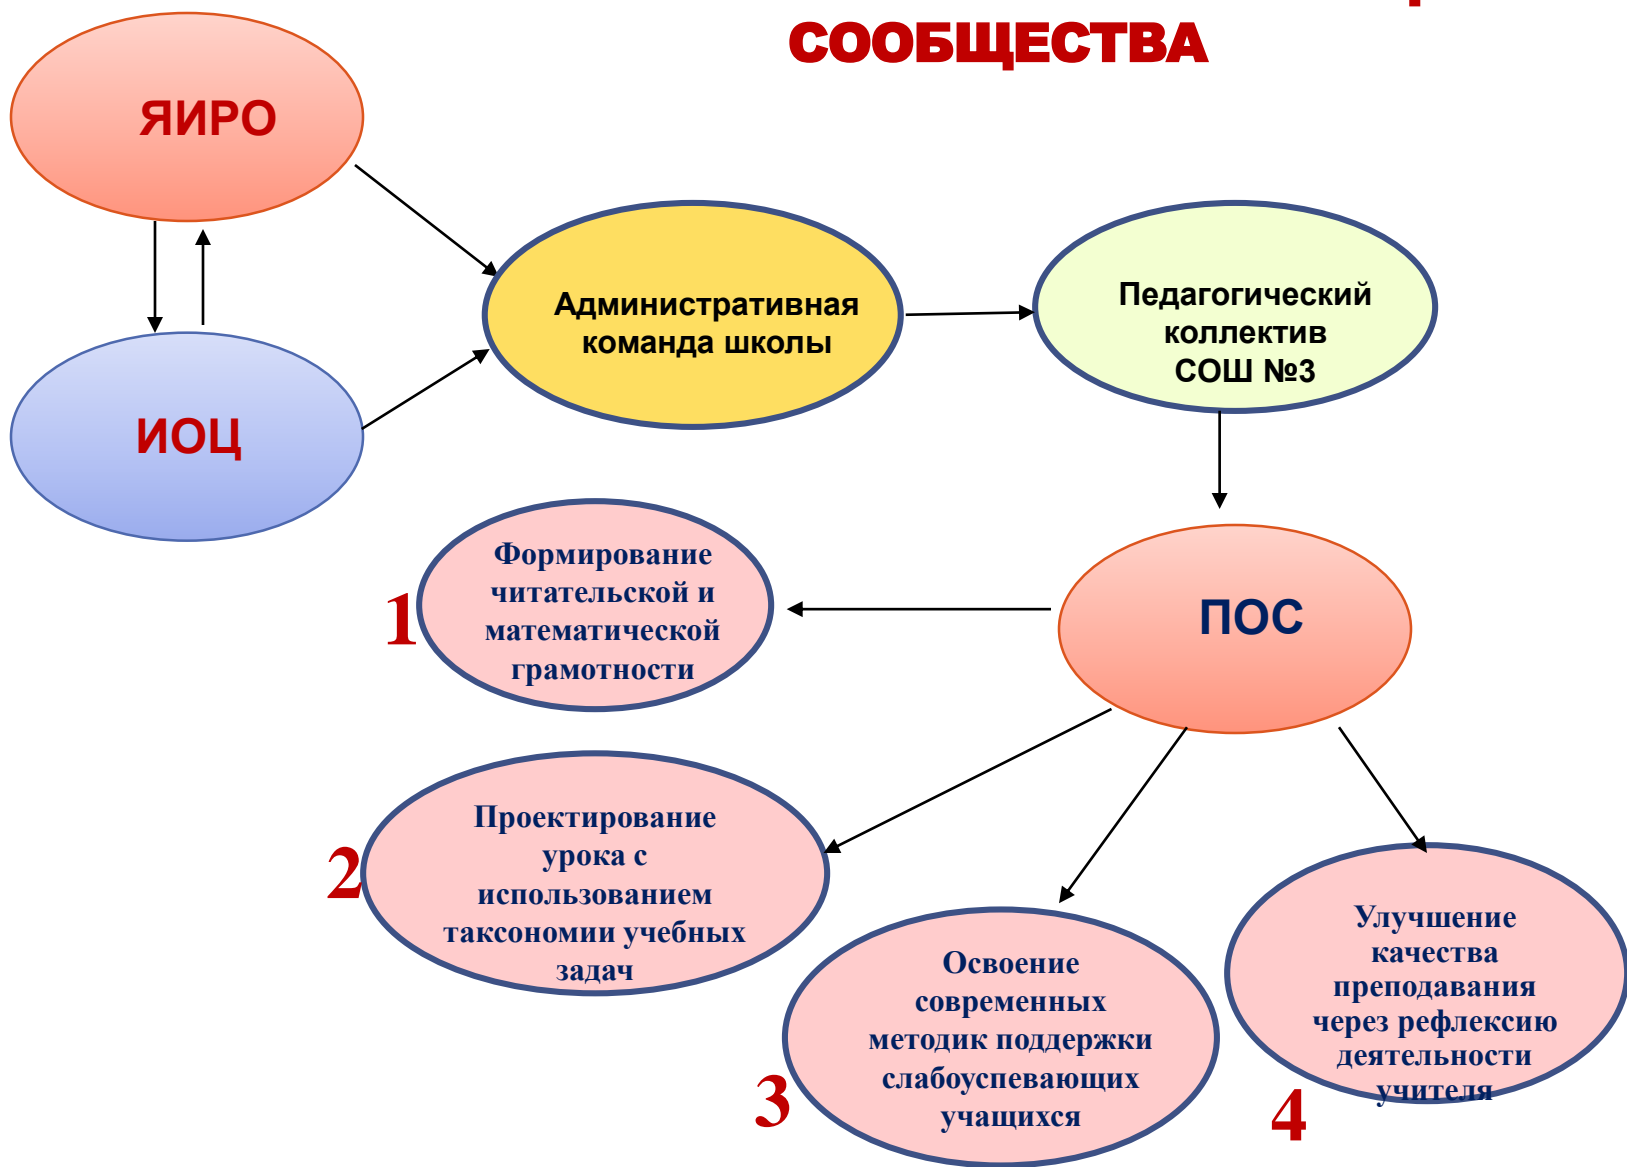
СООБЩЕСТВА

ЯИРО

ИОЦ

Административная команда школы

Педагогический коллектив СОШ №3

ПОС

1
Формирование читательской и математической грамотности

2
Проектирование урока с использованием таксономии учебных задач

3
Освоение современных методик поддержки слабоуспевающих учащихся

4
Улучшение качества преподавания через рефлексию деятельности учителя